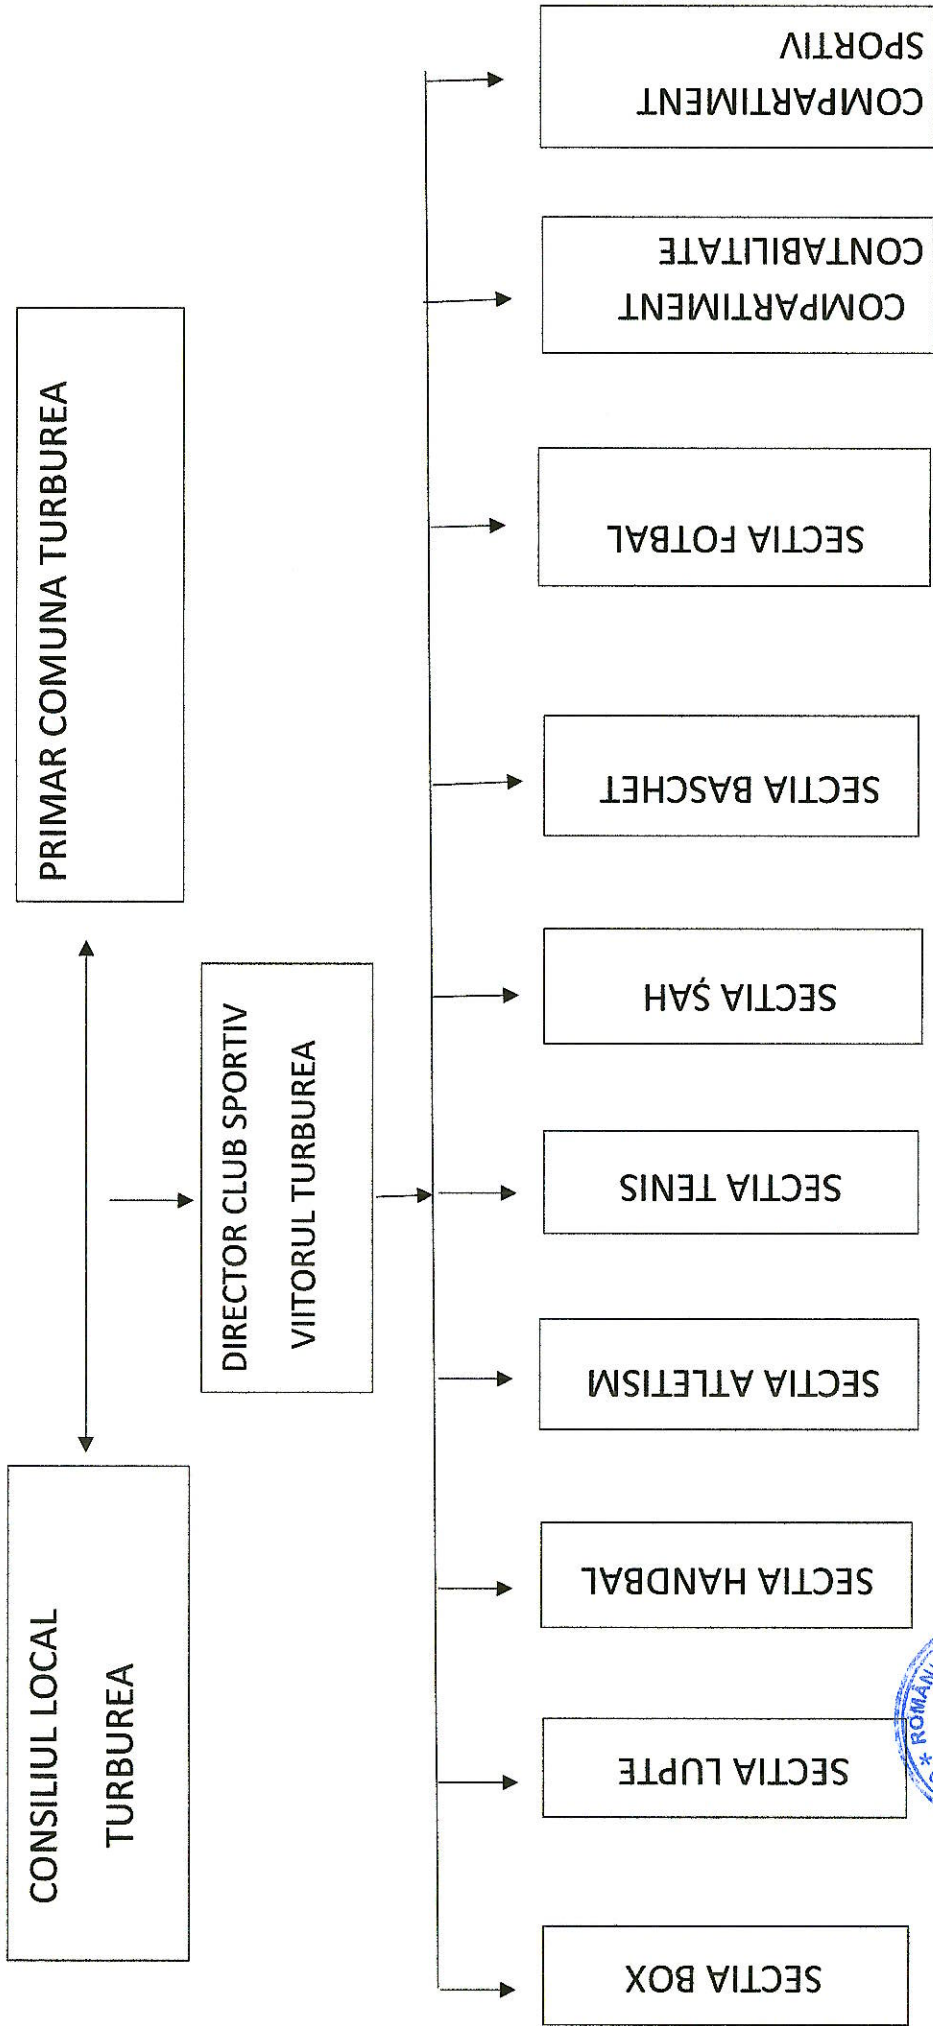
PRIMAR COMUNA TURBUREA

CONSILIUL LOCAL TURBUREA

DIRECTOR CLUB SPORTIV VIITORUL TURBUREA

COMPARTIMENT SPORTIV

COMPARTIMENT CONTABILITATE

SECTIA FOTBAL

SECTIA BASCHET

SECTIA ŚAH

SECTIA TENIS

SECTIA ATLETISM

SECTIA HANDBAL

SECTIA LUPTE

SECTIA BOX

ROMÂN